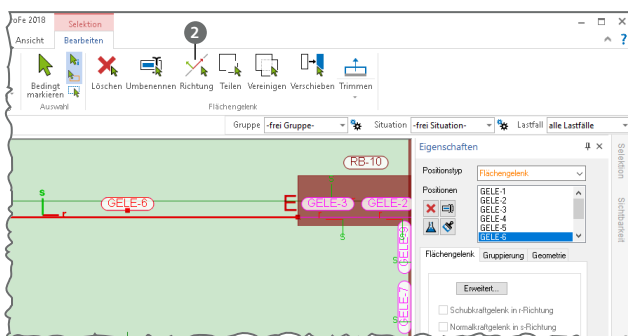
oFe 2018
Selektion
Ansicht
Bearbeiten
2
Bedingt markieren
Auswahl
Löschen
Umbenennen
Richtung
Teilen
Vereinigen
Verschieben
Trimmen
Flächengelenk
Gruppe
-frei Gruppe-
Situation
-frei Situation-
Lastfall
alle Lastfälle
RB-10
GELE-6
GELE-3
GELE-2
s
r
s
Eigenschaften
Positionstyp
Flächengelenk
Positionen
GELE-1
GELE-2
GELE-3
GELE-4
GELE-5
GELE-6
Flächengelenk
Gruppierung
Geometrie
Erweitert...
Schubkraftgelenk in r-Richtung
Normalkraftgelenk in s-Richtung
Selektion
Sichtbarkeit